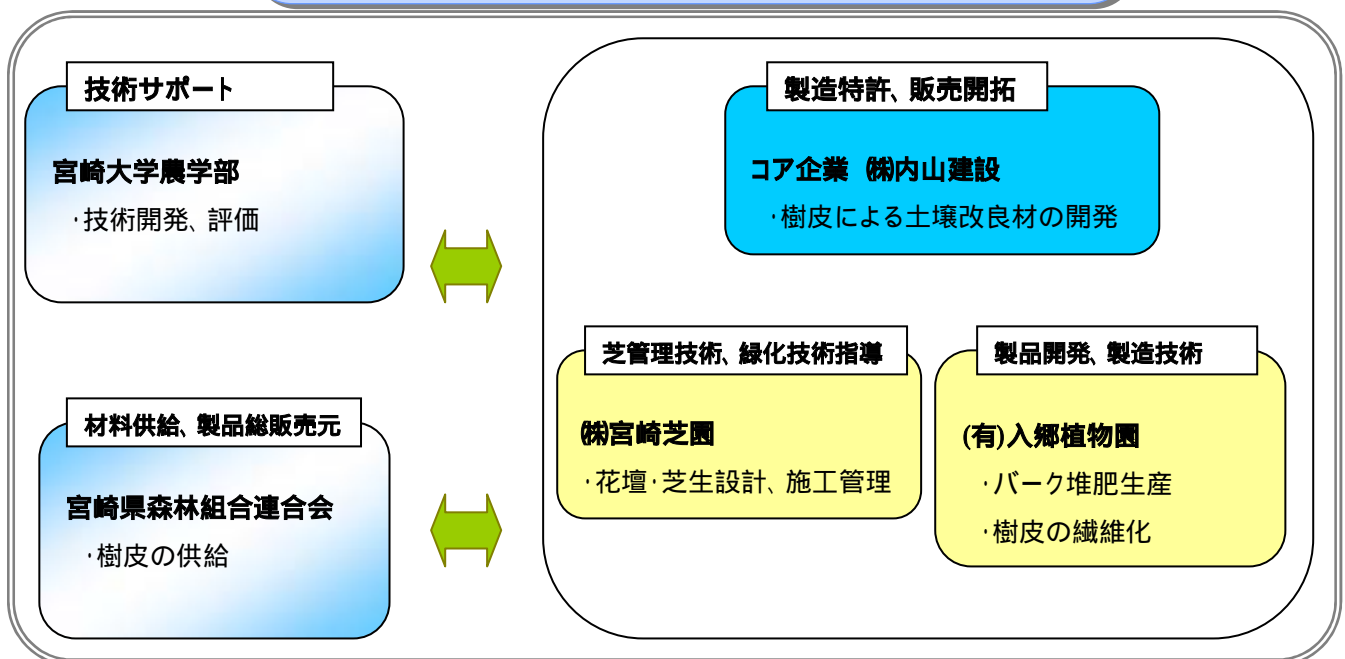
技術サポート

宮崎大学農学部

・技術開発、評価

材料供給、製品総販売元

宮崎県森林組合連合会

・樹皮の供給

製造特許、販売開拓

コア企業 ㈱内山建設

・樹皮による土壌改良材の開発

芝管理技術、緑化技術指導

㈱宮崎芝園

・花壇・芝生設計、施工管理

製品開発、製造技術

(有)入郷植物園

・バーク堆肥生産

・樹皮の繊維化